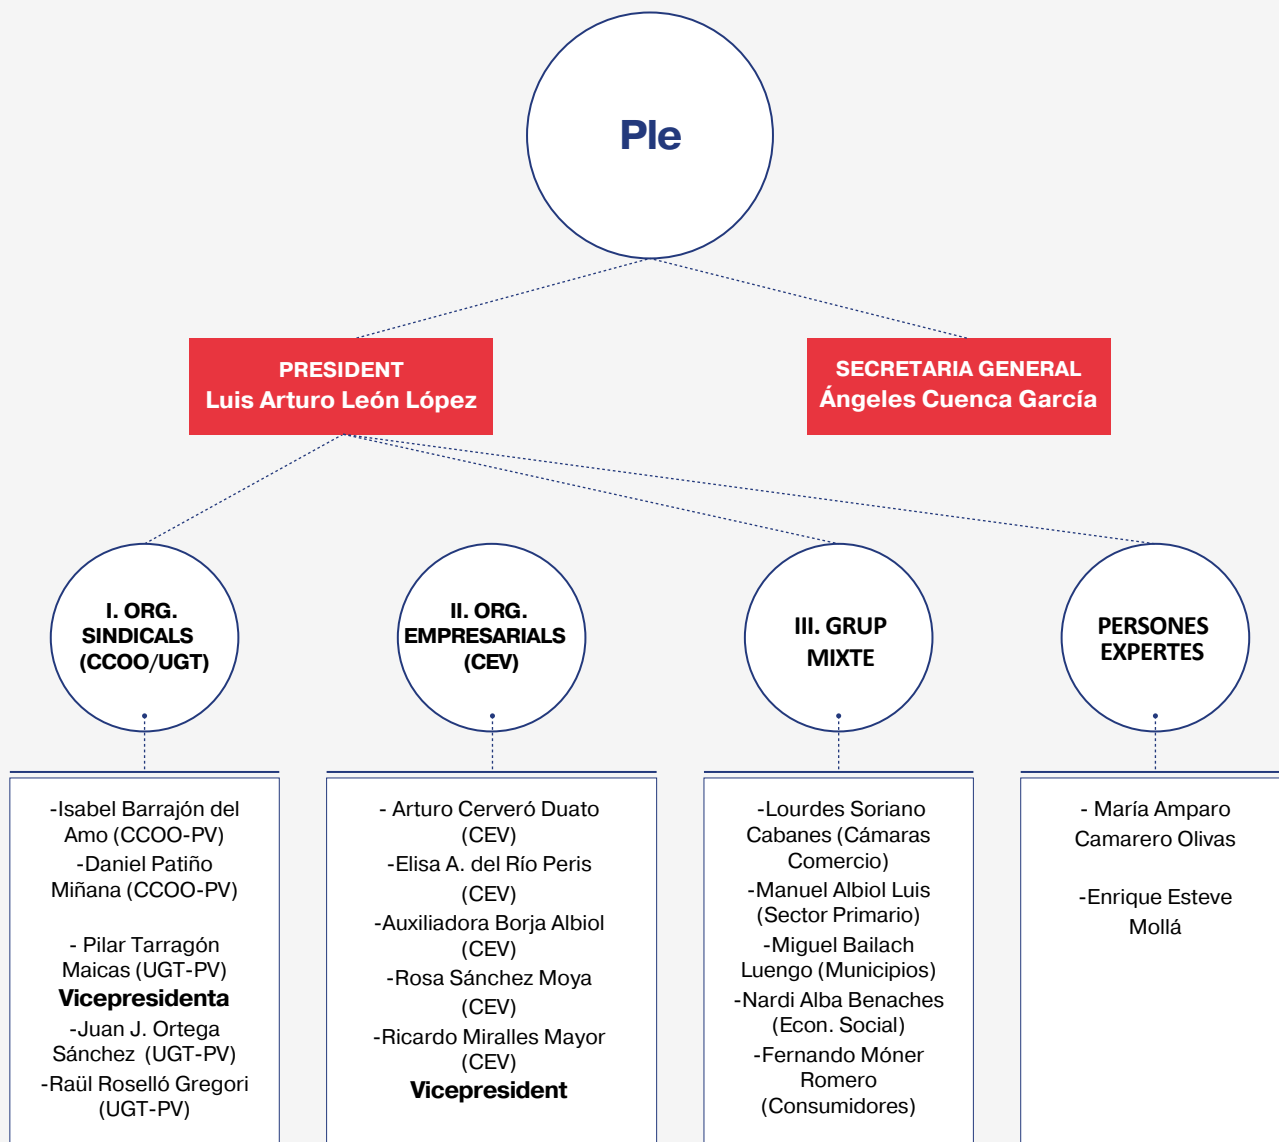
Ple

PRESIDENT
Luis Arturo León López

SECRETARIA GENERAL
Ángeles Cuenca García

I. ORG. SINDICALS (CCOO/UGT)

II. ORG. EMPRESARIALS (CEV)

III. GRUP MIXTE

PERSONES EXPERTES

-Isabel Barrajón del Amo (CCOO-PV)
-Daniel Patiño Miñana (CCOO-PV)

- Pilar Tarragón Maicas (UGT-PV)
**Vicepresidenta**
-Juan J. Ortega Sánchez (UGT-PV)
-Raül Roselló Gregori (UGT-PV)

- Arturo Cerveró Duato (CEV)
-Elisa A. del Río Peris (CEV)
-Auxiliadora Borja Albiol (CEV)
-Rosa Sánchez Moya (CEV)
-Ricardo Miralles Mayor (CEV)
**Vicepresident**

-Lourdes Soriano Cabanes (Cámaras Comercio)
-Manuel Albiol Luis (Sector Primario)
-Miguel Bailach Luengo (Municipios)
-Nardi Alba Benaches (Econ. Social)
-Fernando Móner Romero (Consumidores)

- María Amparo Camarero Olivas

-Enrique Esteve Mollá